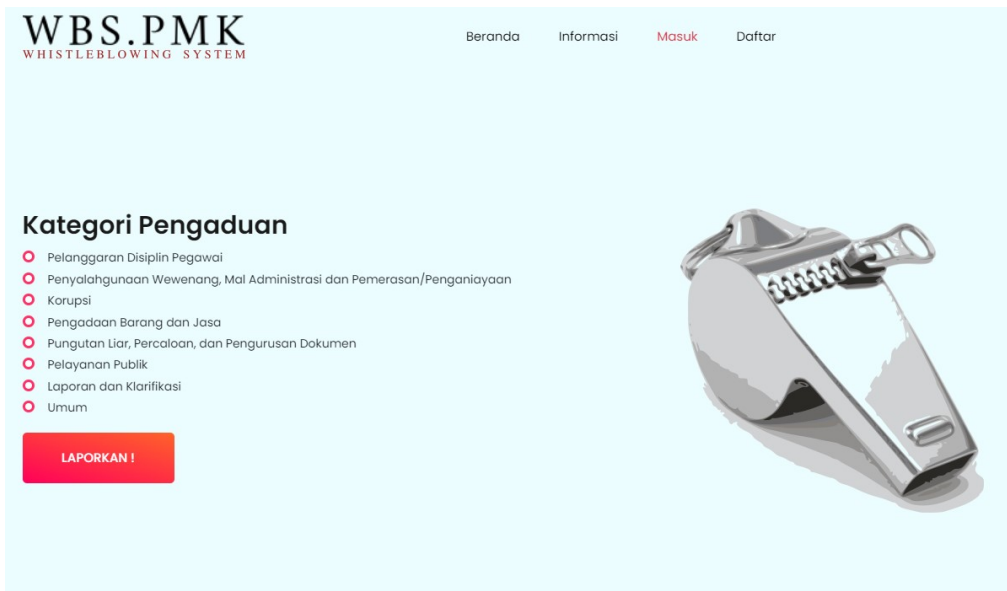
WBS.PMK
WHISTLEBLOWING SYSTEM

Beranda Informasi Masuk Daftar

Kategori Pengaduan

Pelanggaran Disiplin Pegawai
Penyalahgunaan Wewenang, Mal Administrasi dan Pemerasan/Penganiayaan
Korupsi
Pengadaan Barang dan Jasa
Pungutan Liar, Percaloan, dan Pengurusan Dokumen
Pelayanan Publik
Laporan dan Klarifikasi
Umum

LAPORKAN !